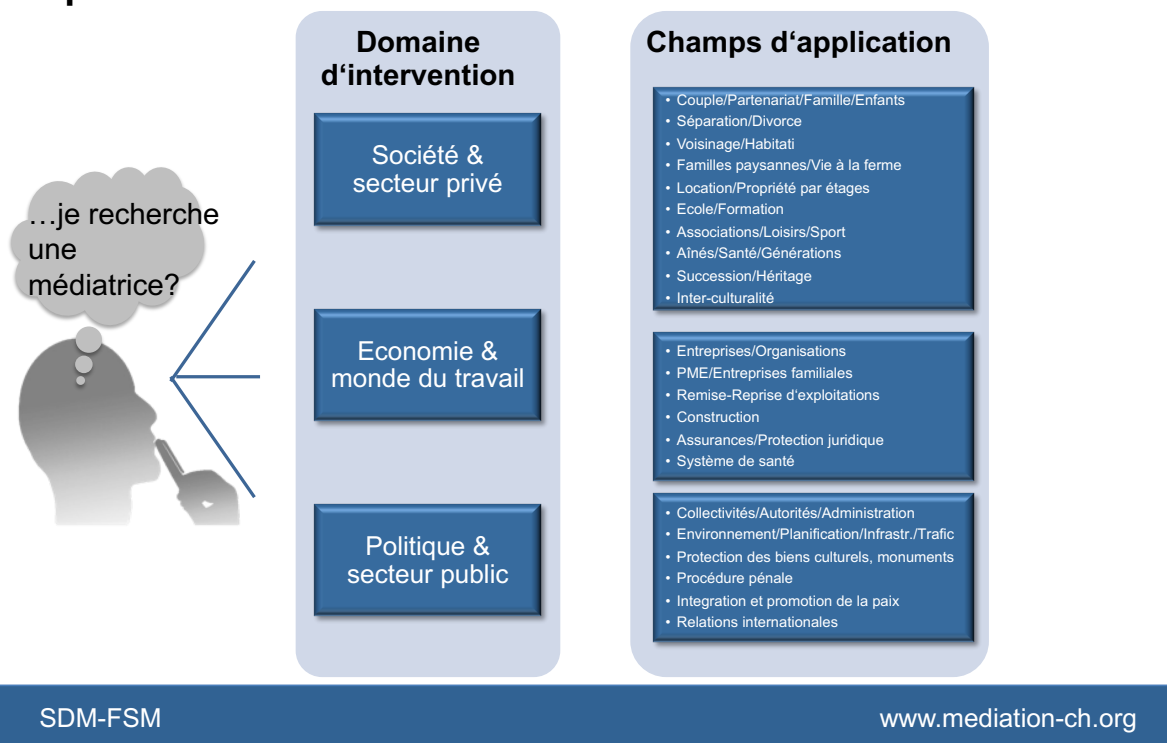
…je recherche une médiatrice?

Domaine d‘intervention

Société & secteur privé

Economie & monde du travail

Politique & secteur public

Champs d‘application

- Couple/Partenariat/Famille/Enfants
- Séparation/Divorce
- Voisinage/Habitati
- Familles paysannes/Vie à la ferme
- Location/Propriété par étages
- Ecole/Formation
- Associations/Loisirs/Sport
- Aînés/Santé/Générations
- Succession/Héritage
- Inter-culturalité

- Entreprises/Organisations
- PME/Entreprises familiales
- Remise-Reprise d'exploitations
- Construction
- Assurances/Protection juridique
- Système de santé

- Collectivités/Autorités/Administration
- Environnement/Planification/Infrastr./Trafic
- Protection des biens culturels, monuments
- Procédure pénale
- Integration et promotion de la paix
- Relations internationales

SDM-FSM

www.mediation-ch.org